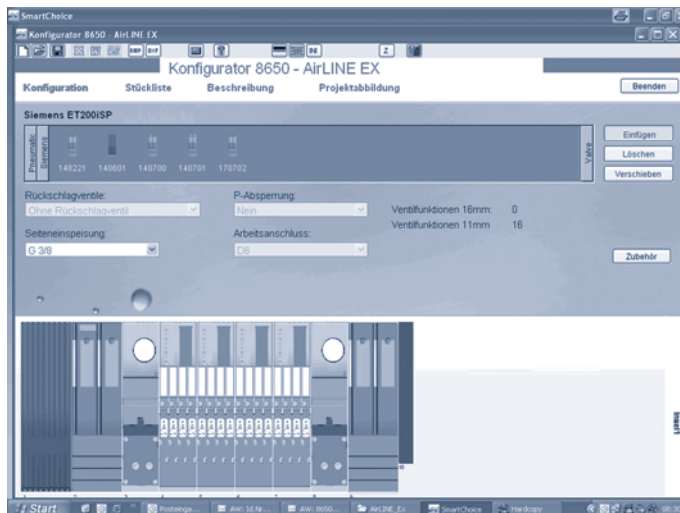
SmartChoice

Konfigurator 8650 - AirLINE EX

Konfigurator 8650 - AirLINE EX

Konfiguration Stückliste Beschreibung Projektabbildung

Beenden

Siemens ET200iSP

Pneumatic Siemens

140221 140601 140700 140701 170702

Valve

Einfügen

Löschen

Verschieben

Rückschlagventile:

Ohne Rückschlagventil

P-Absperrung:

Nein

Ventilfunktionen 18mm: 0

Ventilfunktionen 11mm 16

Seiteneinspeisung:

G 3/8

Arbeitsanschluss:

D6

Zubehör

Start

Posteinga...

AW: 1d.fe...

AW: 8650...

AirLINE_Ex

SmartChoice

Hardcopy